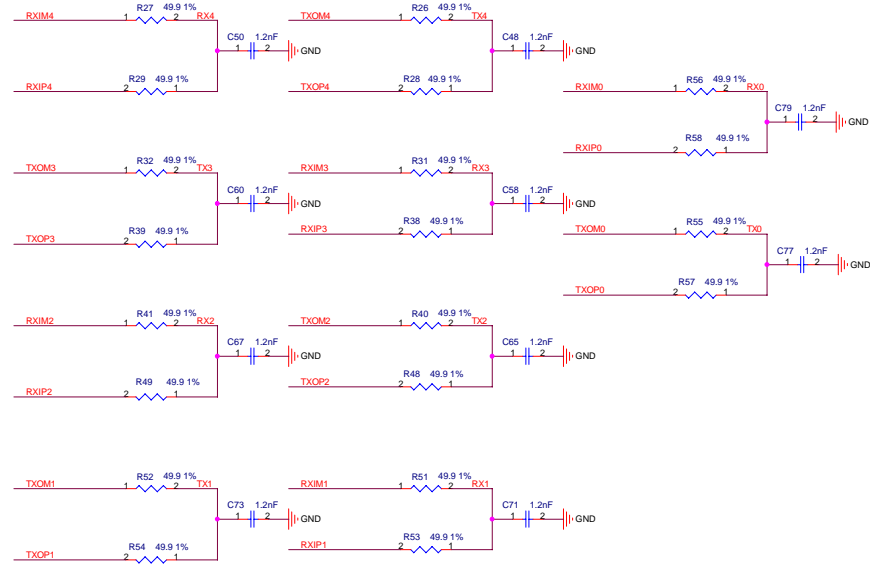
RXIM4 1 R27 49.9 1% 2 RX4
C50 1 1.2nF 2 GND
RXIP4 2 R29 49.9 1% 1

TXOM4 1 R26 49.9 1% 2 TX4
C48 1 1.2nF 2 GND
TXOP4 2 R28 49.9 1% 1

RXIM0 1 R56 49.9 1% 2 RX0
C79 1 1.2nF 2 GND
RXIP0 2 R58 49.9 1% 1

TXOM3 1 R32 49.9 1% 2 TX3
C60 1 1.2nF 2 GND
TXOP3 2 R39 49.9 1% 1

RXIM3 1 R31 49.9 1% 2 RX3
C58 1 1.2nF 2 GND
RXIP3 2 R38 49.9 1% 1

TXOM0 1 R55 49.9 1% 2 TX0
C77 1 1.2nF 2 GND
TXOP0 2 R57 49.9 1% 1

RXIM2 1 R41 49.9 1% 2 RX2
C67 1 1.2nF 2 GND
RXIP2 2 R49 49.9 1% 1

TXOM2 1 R40 49.9 1% 2 TX2
C65 1 1.2nF 2 GND
TXOP2 2 R48 49.9 1% 1

TXOM1 1 R52 49.9 1% 2 TX1
C73 1 1.2nF 2 GND
TXOP1 2 R54 49.9 1% 1

RXIM1 1 R51 49.9 1% 2 RX1
C71 1 1.2nF 2 GND
RXIP1 2 R53 49.9 1% 1